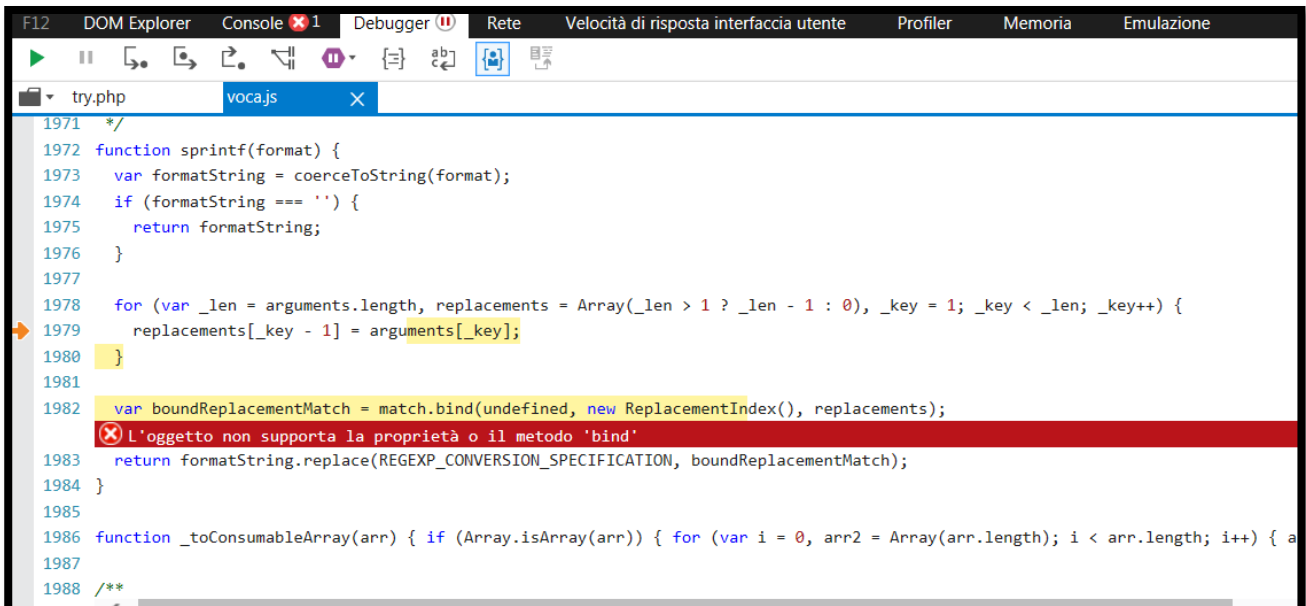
F12 DOM Explorer Console 1 Debugger Rete Velocità di risposta interfaccia utente Profiler Memoria Emulazione

try.php voca.js

1971 */
1972 function sprintf(format) {
1973 var formatString = coerceToString(format);
1974 if (formatString === '') {
1975 return formatString;
1976 }
1977
1978 for (var _len = arguments.length, replacements = Array(_len > 1 ? _len - 1 : 0), _key = 1; _key < _len; _key++) {
1979 replacements[_key - 1] = arguments[_key];
1980 }
1981
1982 var boundReplacementMatch = match.bind(undefined, new ReplacementIndex(), replacements);
L'oggetto non supporta la proprietà o il metodo 'bind'
1983 return formatString.replace(REGEXP_CONVERSION_SPECIFICATION, boundReplacementMatch);
1984 }
1985
1986 function _toConsumableArray(arr) { if (Array.isArray(arr)) { for (var i = 0, arr2 = Array(arr.length); i < arr.length; i++) { a
1987
1988 /**